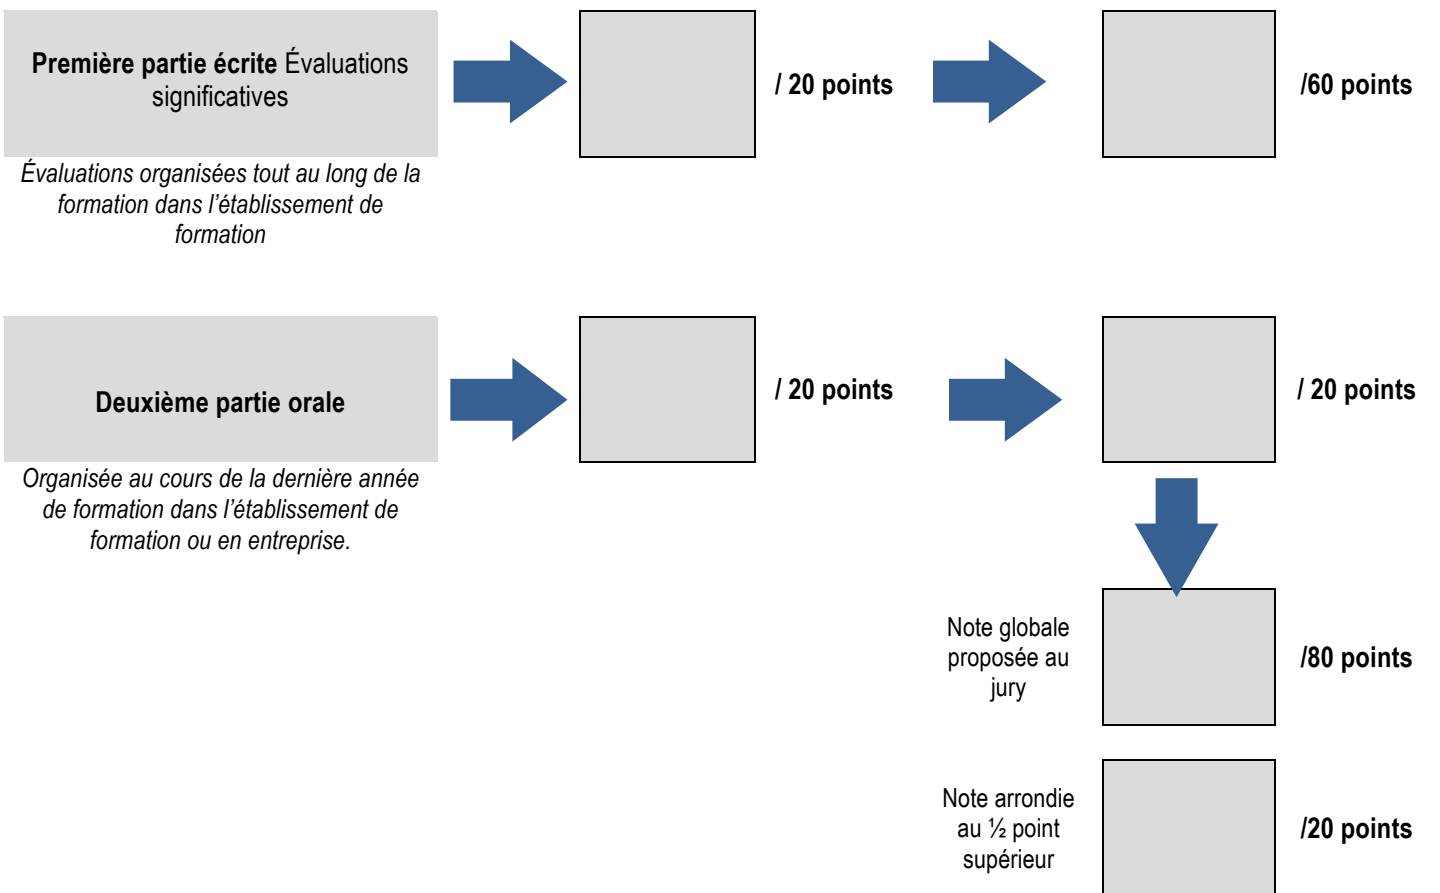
**Première partie écrite** Évaluations significatives

*Évaluations organisées tout au long de la formation dans l'établissement de formation*

**/ 20 points**

**/60 points**

**Deuxième partie orale**

*Organisée au cours de la dernière année de formation dans l'établissement de formation ou en entreprise.*

**/ 20 points**

**/ 20 points**

Note globale proposée au jury

**/80 points**

Note arrondie au ½ point supérieur

**/20 points**